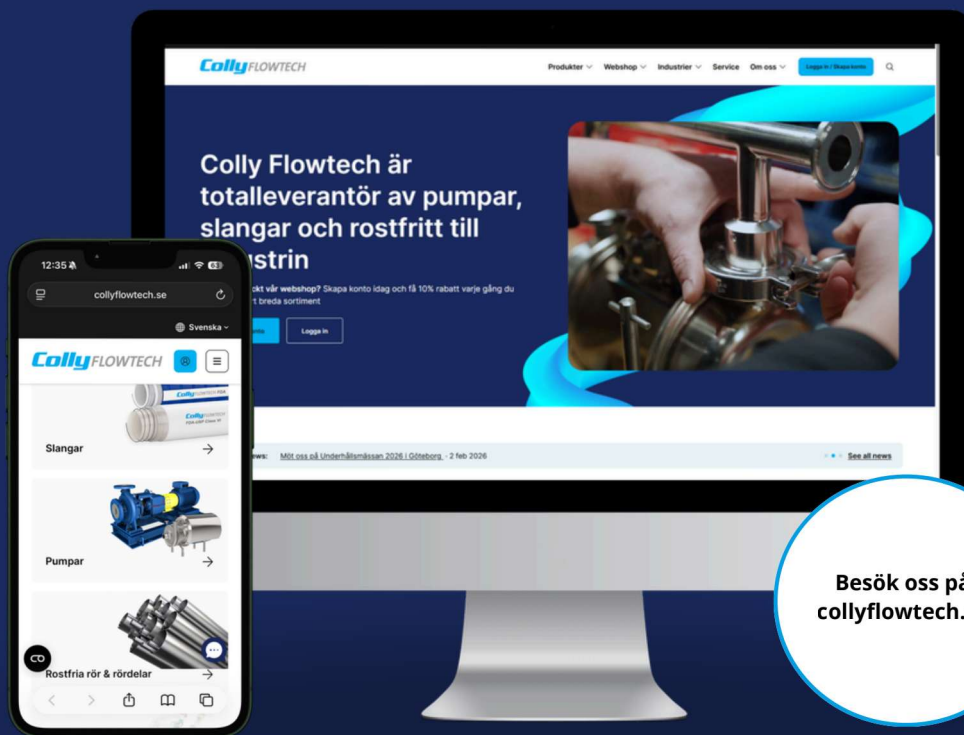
Colly FLOWTECH

Produkter Webshop Industrier Service Om oss Logga in / Skapa konto

Colly Flowtech är totalleverantör av pumpar, slangar och rostfritt till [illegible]strin

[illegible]ckt vår webshop? Skapa konto idag och få 10% rabatt varje gång du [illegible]t breda sortiment

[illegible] Logga in

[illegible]ws: Möt oss på Underhållsmässan 2026 i Göteborg · 2 feb 2026

See all news

12:35

collyflowtech.se

Svenska

Colly FLOWTECH

Slangar

Pumpar

Rostfria rör & rördelar

Besök oss på collyflowtech.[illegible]